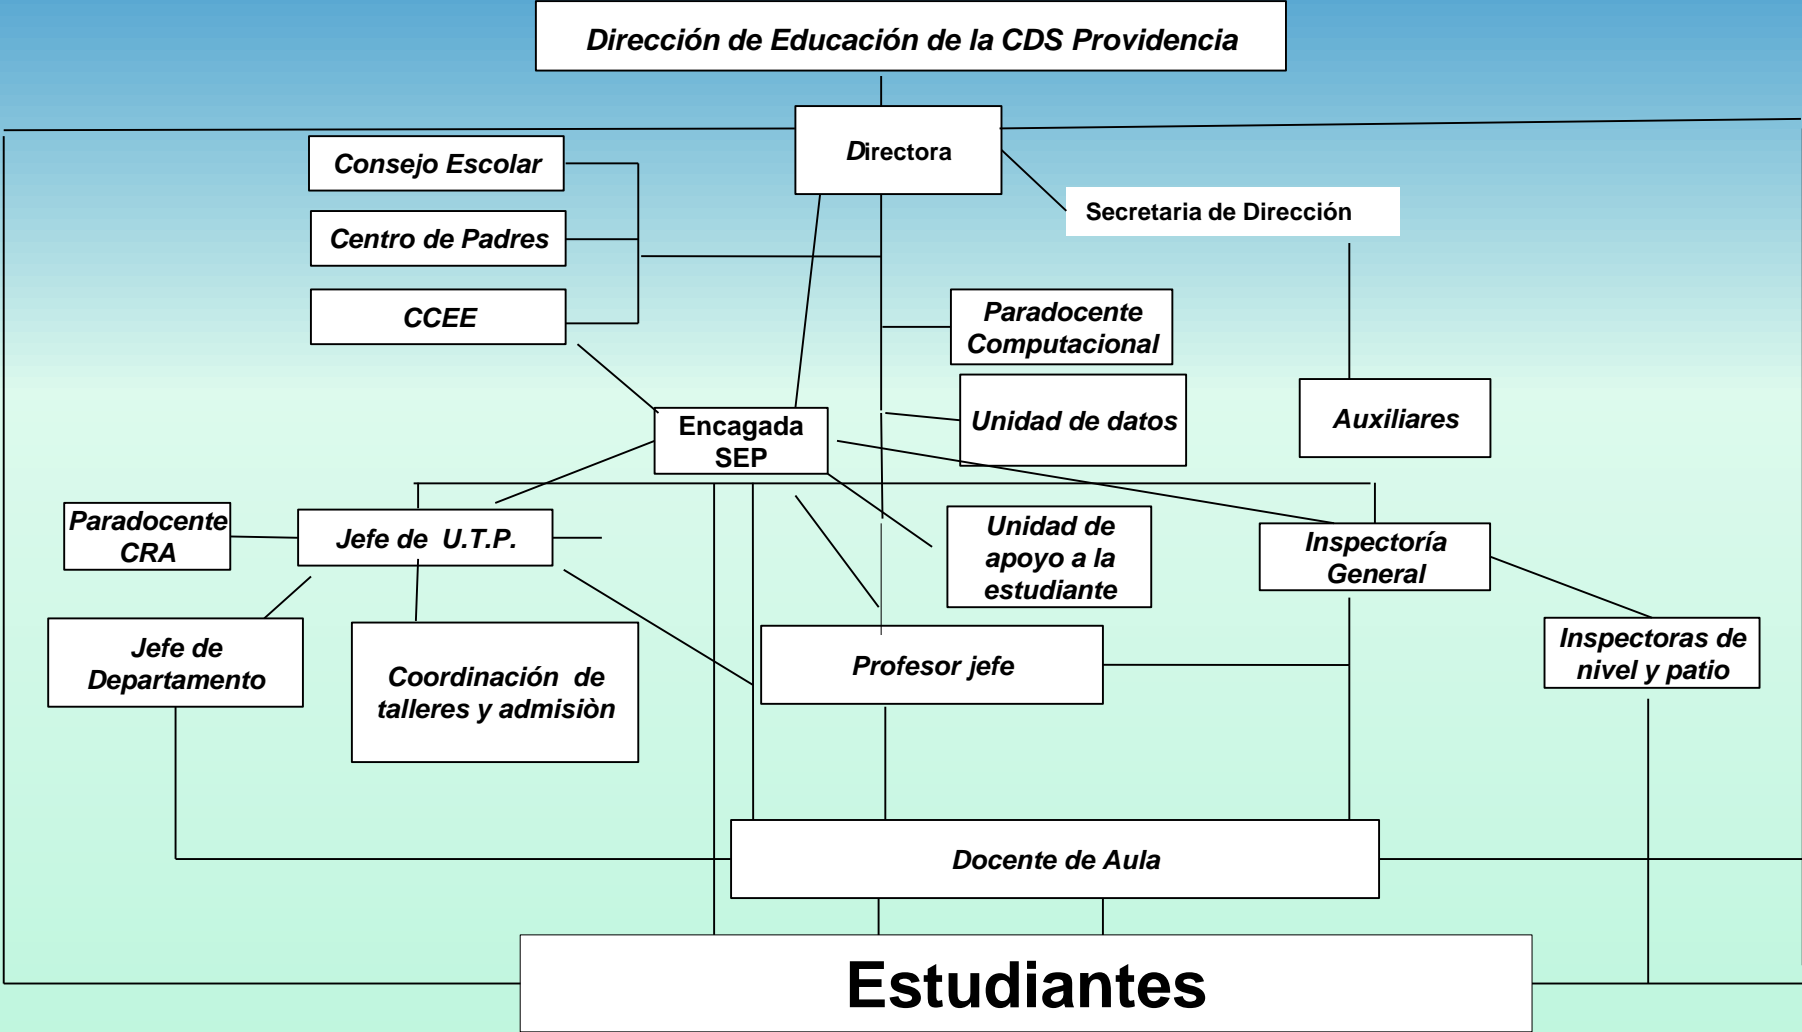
Dirección de Educación de la CDS Providencia

Directora

Consejo Escolar

Centro de Padres

CCEE

Secretaria de Dirección

Paradocente Computacional

Unidad de datos

Auxiliares

Encagada SEP

Paradocente CRA

Jefe de U.T.P.

Unidad de apoyo a la estudiante

Inspectoría General

Jefe de Departamento

Coordinación de talleres y admisiòn

Profesor jefe

Inspectoras de nivel y patio

Docente de Aula

Estudiantes